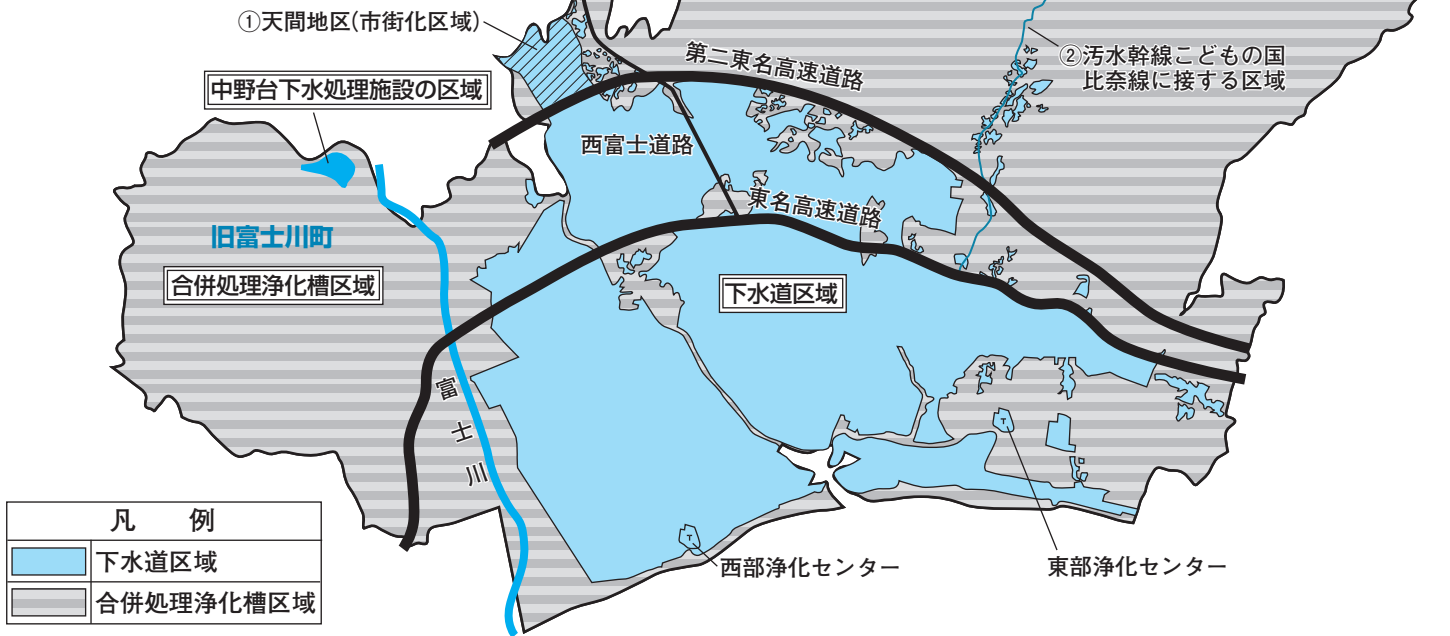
①天間地区(市街化区域)

②汚水幹線こどもの国比奈線に接する区域

中野台下水処理施設の区域

第二東名高速道路

西富士道路

東名高速道路

旧富士川町

合併処理浄化槽区域

下水道区域

富士川

凡　例

下水道区域

合併処理浄化槽区域

西部浄化センター

東部浄化センター